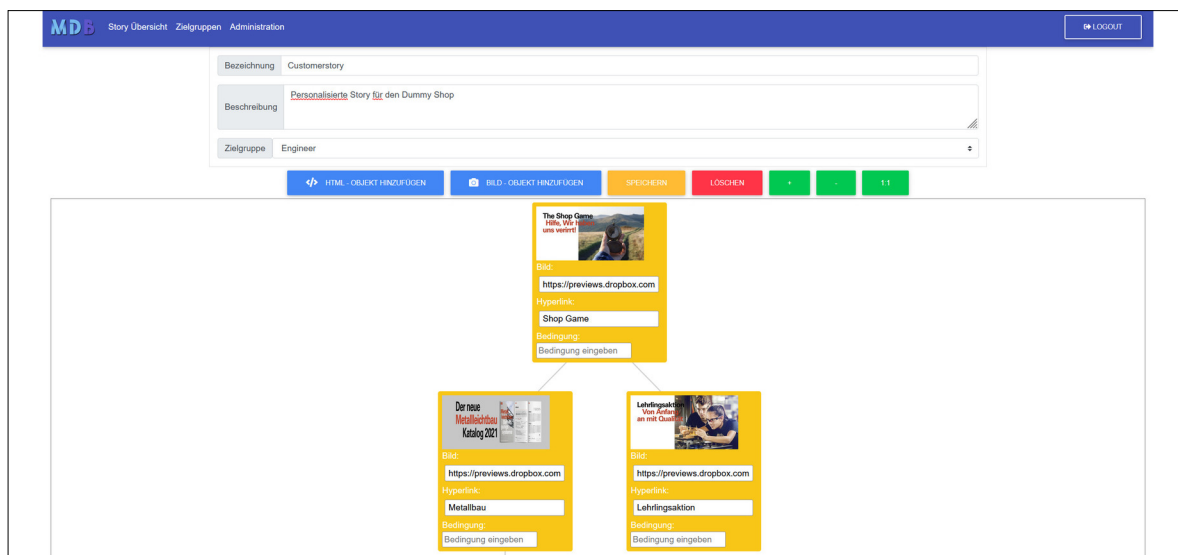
MDB Story Übersicht Zielgruppen Administration

LOGOUT

Bezeichnung Customerstory

Beschreibung Personalisierte Story für den Dummy Shop

Zielgruppe Engineer

HTML - OBJEKT HINZUFÜGEN BILD - OBJEKT HINZUFÜGEN SPEICHERN LÖSCHEN + - 1:1

The Shop Game
Hilfe, Wir haben uns verirrt!

Bild:
https://previews.dropbox.com
Hyperlink:
Shop Game
Bedingung:
Bedingung eingeben

Der neue Metallleichtbau Katalog 2021

Bild:
https://previews.dropbox.com
Hyperlink:
Metallbau
Bedingung:
Bedingung eingeben

Lehrlingsaktion
Von Anfang an mit Qualität

Bild:
https://previews.dropbox.com
Hyperlink:
Lehrlingsaktion
Bedingung:
Bedingung eingeben